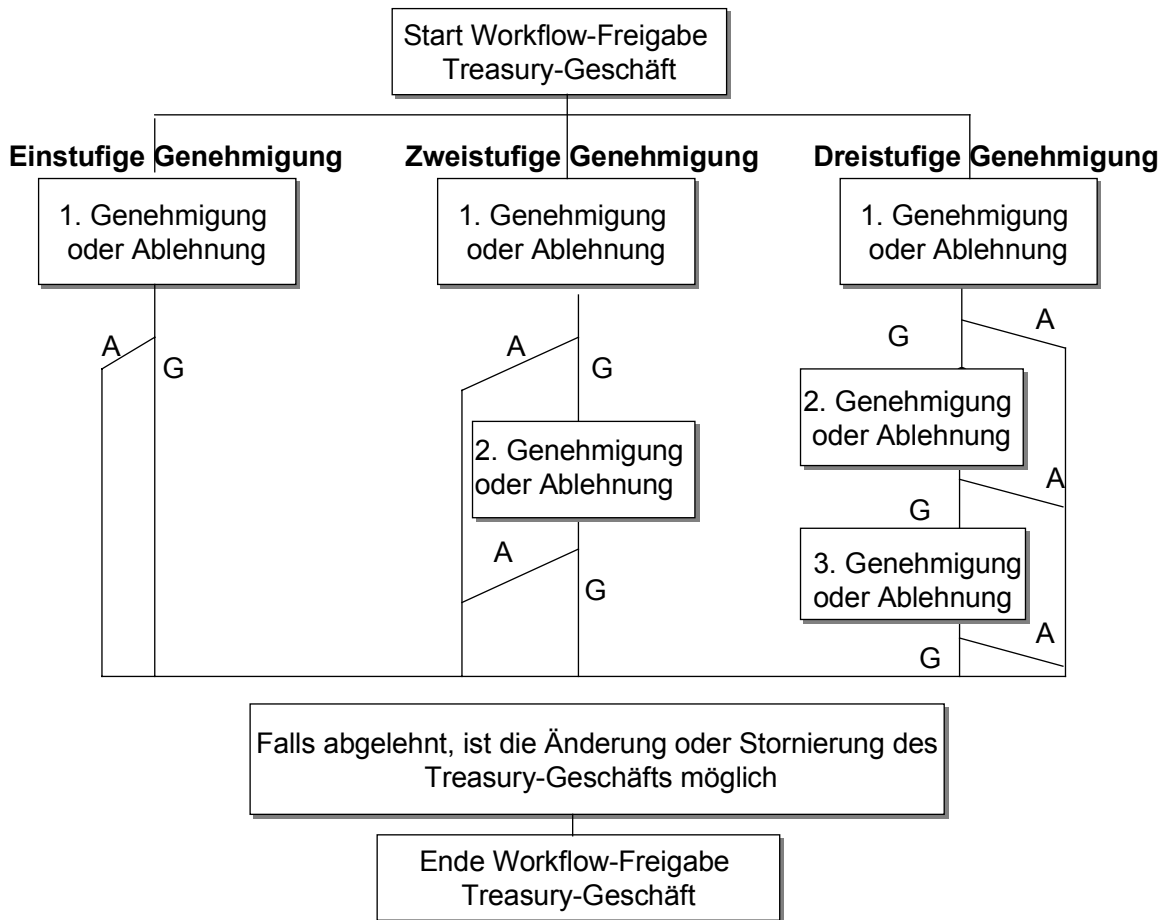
Start Workflow-Freigabe Treasury-Geschäft

**Einstufige Genehmigung**

1. Genehmigung oder Ablehnung

A

G

**Zweistufige Genehmigung**

1. Genehmigung oder Ablehnung

A

G

2. Genehmigung oder Ablehnung

A

G

**Dreistufige Genehmigung**

1. Genehmigung oder Ablehnung

G

A

2. Genehmigung oder Ablehnung

A

G

3. Genehmigung oder Ablehnung

A

G

Falls abgelehnt, ist die Änderung oder Stornierung des Treasury-Geschäfts möglich

Ende Workflow-Freigabe Treasury-Geschäft